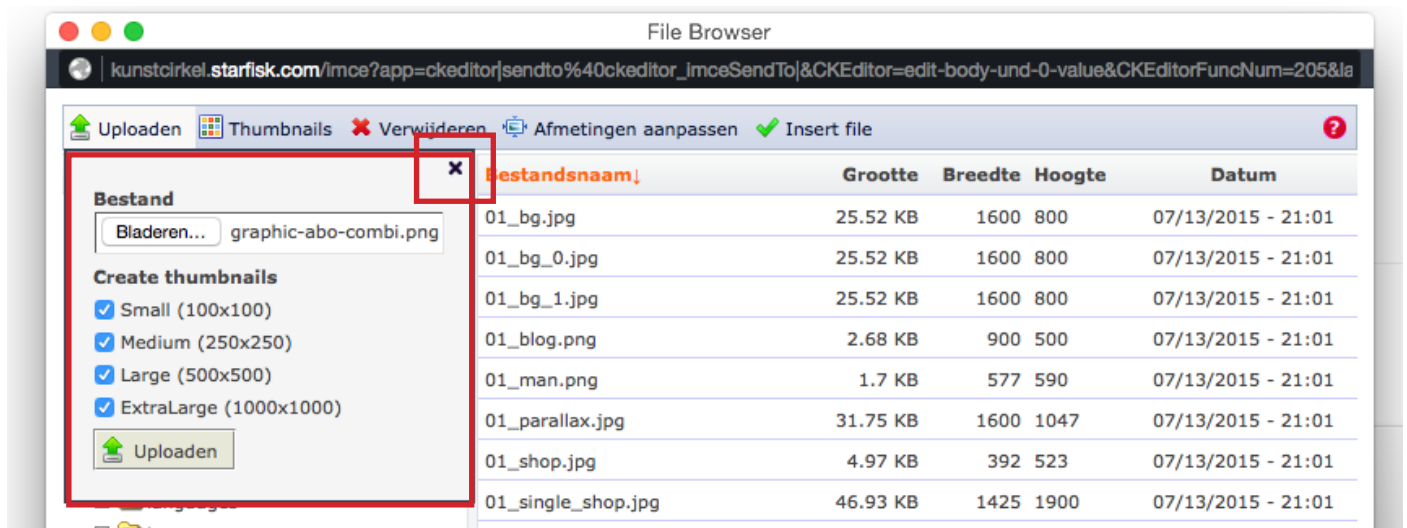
File Browser

kunstcirkel.starfisk.com/imce?app=ckeditor|sendto%40ckeditor_imceSendTo|&CKEditor=edit-body-und-0-value&CKEditorFuncNum=205&la

Uploaden Thumbnails Verwijderen Afmetingen aanpassen Insert file

Bestand
Bladeren... graphic-abo-combi.png

Create thumbnails
Small (100x100)
Medium (250x250)
Large (500x500)
ExtraLarge (1000x1000)

Uploaden

| Bestandsnaam↓ | Grootte | Breedte | Hoogte | Datum |
|---|---|---|---|---|
| 01_bg.jpg | 25.52 KB | 1600 | 800 | 07/13/2015 - 21:01 |
| 01_bg_0.jpg | 25.52 KB | 1600 | 800 | 07/13/2015 - 21:01 |
| 01_bg_1.jpg | 25.52 KB | 1600 | 800 | 07/13/2015 - 21:01 |
| 01_blog.png | 2.68 KB | 900 | 500 | 07/13/2015 - 21:01 |
| 01_man.png | 1.7 KB | 577 | 590 | 07/13/2015 - 21:01 |
| 01_parallax.jpg | 31.75 KB | 1600 | 1047 | 07/13/2015 - 21:01 |
| 01_shop.jpg | 4.97 KB | 392 | 523 | 07/13/2015 - 21:01 |
| 01_single_shop.jpg | 46.93 KB | 1425 | 1900 | 07/13/2015 - 21:01 |